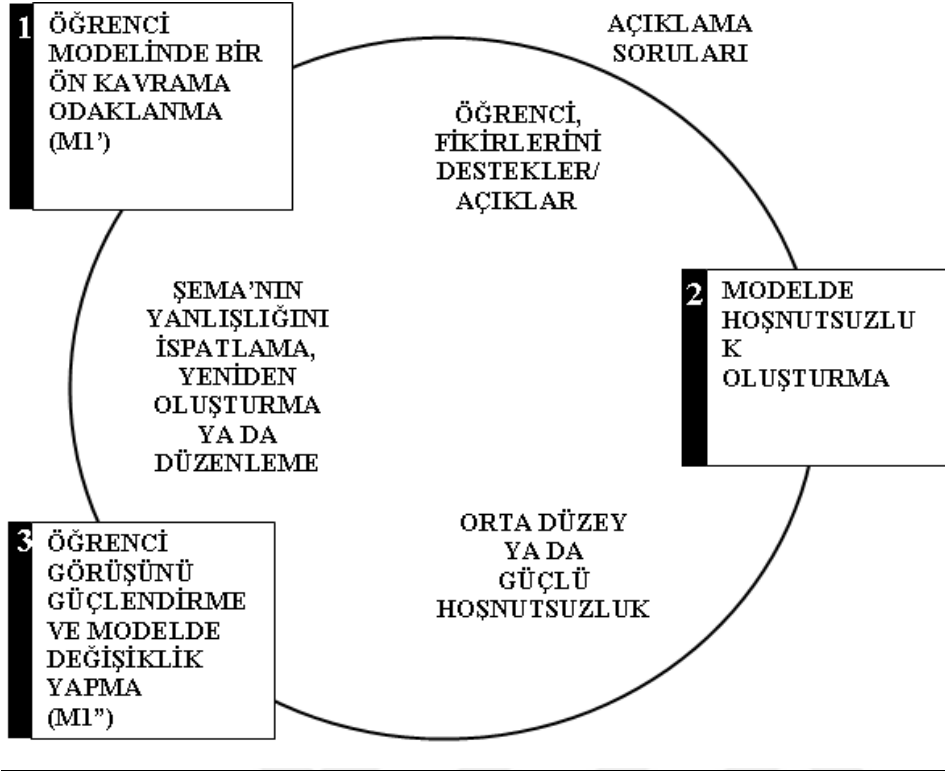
1 ÖĞRENCİ MODELİNDE BİR ÖN KAVRAMA ODAKLANMA (M1')

AÇIKLAMA SORULARI

ÖĞRENCİ, FİKİRLERİNİ DESTEKLER/ AÇIKLAR

ŞEMA'NIN YANLIŞLIĞINI İSPATLAMA, YENİDEN OLUŞTURMA YA DA DÜZENLEME

2 MODELDE HOŞNUTSUZLU K OLUŞTURMA

ORTA DÜZEY YA DA GÜÇLÜ HOŞNUTSUZLUK

3 ÖĞRENCİ GÖRÜŞÜNÜ GÜÇLENDİRME VE MODELDE DEĞİŞİKLİK YAPMA (M1")